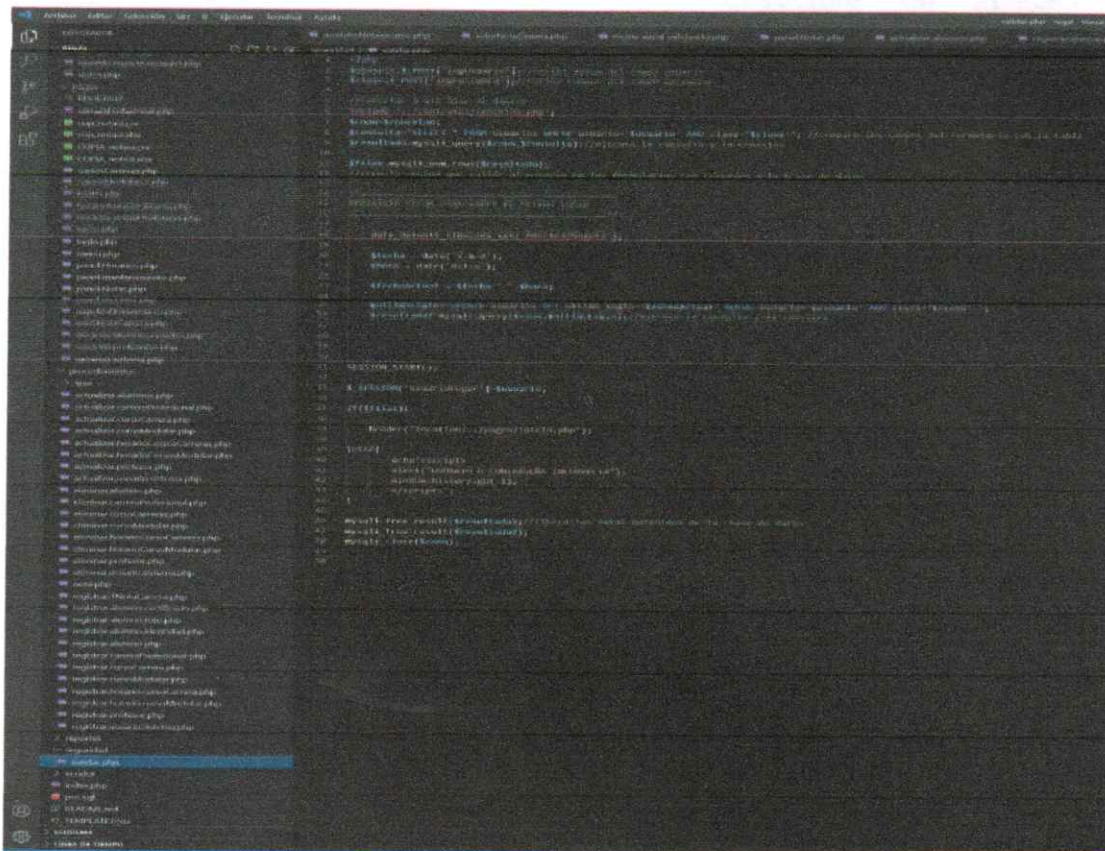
Archivo Editar Selección Ver Ir Ejecutar Terminal Ayuda

validar.php

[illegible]

<?php
$usuario = $_POST['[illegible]'];
$clave = $_POST['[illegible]'];

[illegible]
$consulta = "SELECT * FROM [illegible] WHERE usuario = '$usuario' AND clave = '$clave'";
$resultado = mysqli_query($conn, $consulta);

$filas = mysqli_num_rows($resultado);

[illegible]

$fecha = date('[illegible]');
$hora = date('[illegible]');

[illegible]

SESSION_START();

$_SESSION['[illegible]'] = $usuario;

if($filas){

header("location: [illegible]");

}else{
echo "<script>
alert('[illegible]');
window.history.go(-1);
</script>";
}

mysqli_free_result($resultado);
mysqli_free_result([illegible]);
mysqli_close($conn);

salida.php
vendor
index.php
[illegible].sql
README.md
TEMPLATE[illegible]